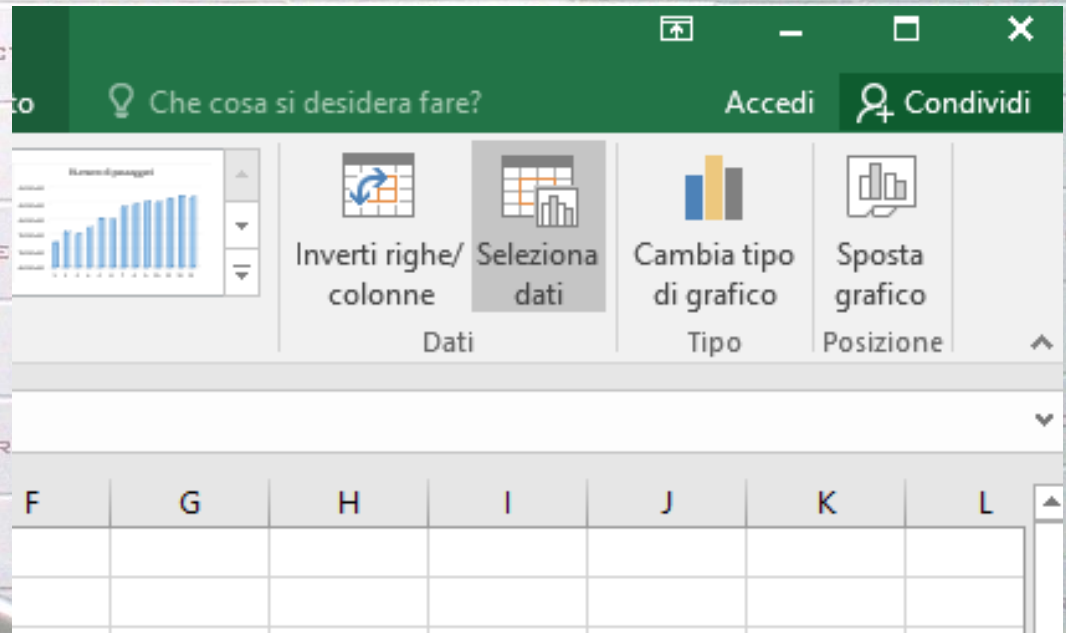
to

Che cosa si desidera fare?

Accedi

Condividi

Numero di passeggeri

Inverti righe/ colonne

Seleziona dati

Dati

Cambia tipo di grafico

Tipo

Sposta grafico

Posizione

| F | G | H | I | J | K | L |
|---|---|---|---|---|---|---|
| | | | | | | |
| | | | | | | |